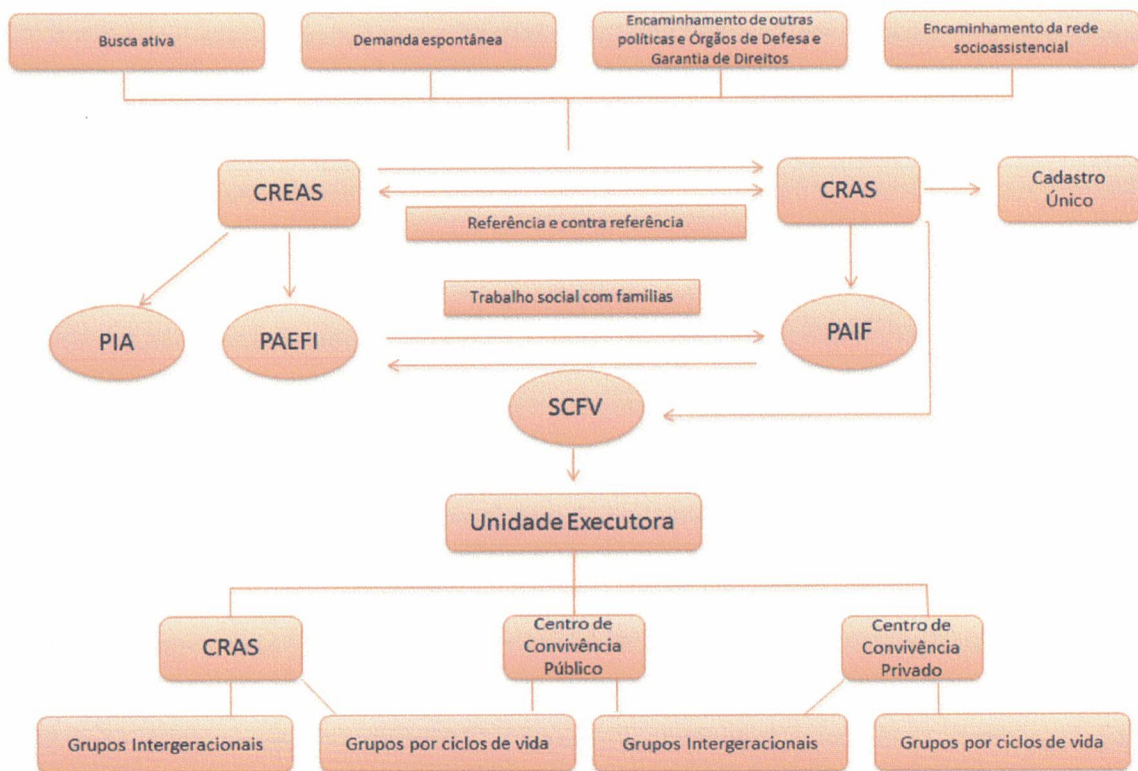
Busca ativa

Demanda espontânea

Encaminhamento de outras políticas e Órgãos de Defesa e Garantia de Direitos

Encaminhamento da rede socioassistencial

CREAS

CRAS

Cadastro Único

Referência e contra referência

Trabalho social com famílias

PIA

PAEFI

PAIF

SCFV

Unidade Executora

CRAS

Centro de Convivência Público

Centro de Convivência Privado

Grupos Intergeracionais

Grupos por ciclos de vida

Grupos Intergeracionais

Grupos por ciclos de vida